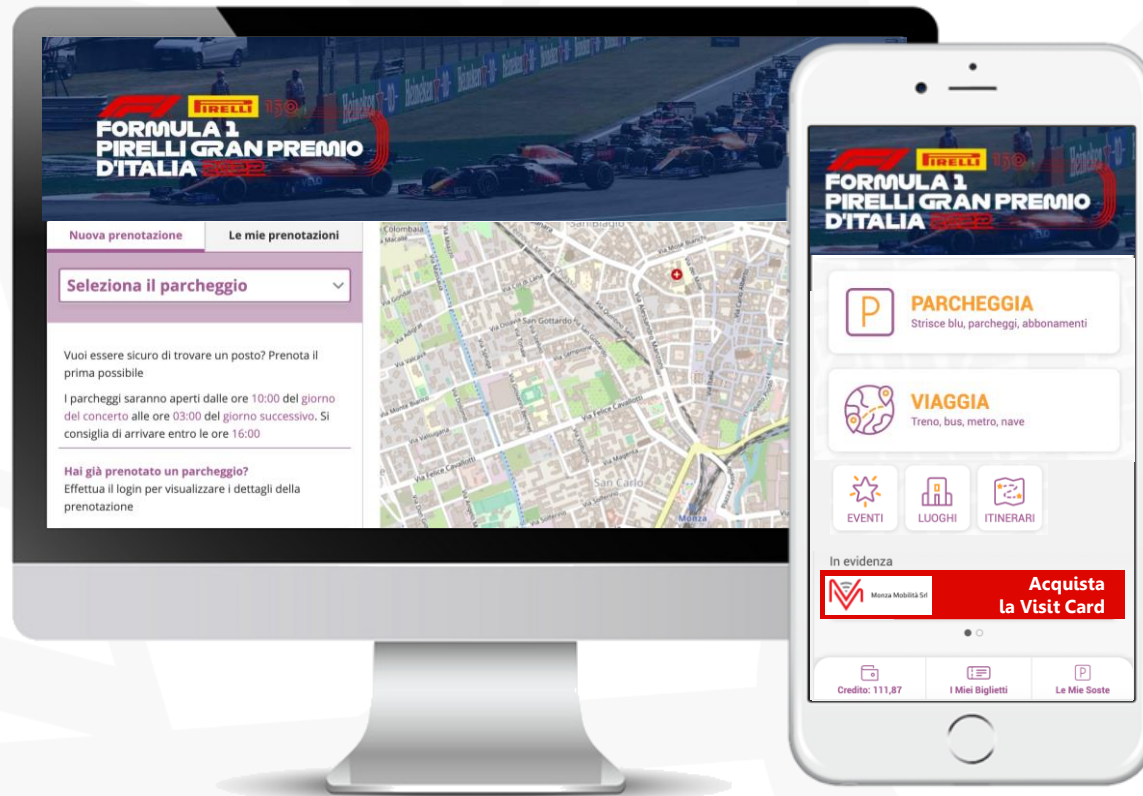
F1 PIRELLI 130

FORMULA 1
PIRELLI GRAN PREMIO
D'ITALIA 2022

Nuova prenotazione
Le mie prenotazioni

Seleziona il parcheggio

Vuoi essere sicuro di trovare un posto? Prenota il prima possibile

I parcheggi saranno aperti dalle ore 10:00 del giorno del concerto alle ore 03:00 del giorno successivo. Si consiglia di arrivare entro le ore 16:00

Hai già prenotato un parcheggio?
Effettua il login per visualizzare i dettagli della prenotazione

F1 PIRELLI 130

FORMULA 1
PIRELLI GRAN PREMIO
D'ITALIA 2022

P
PARCHEGGIA
Strisce blu, parcheggi, abbonamenti

VIAGGIA
Treno, bus, metro, nave

EVENTI
LUOGHI
ITINERARI

In evidenza

Monza Mobilità Srl
Acquista la Visit Card

Credito: 111,87
I Miei Biglietti
Le Mie Soste